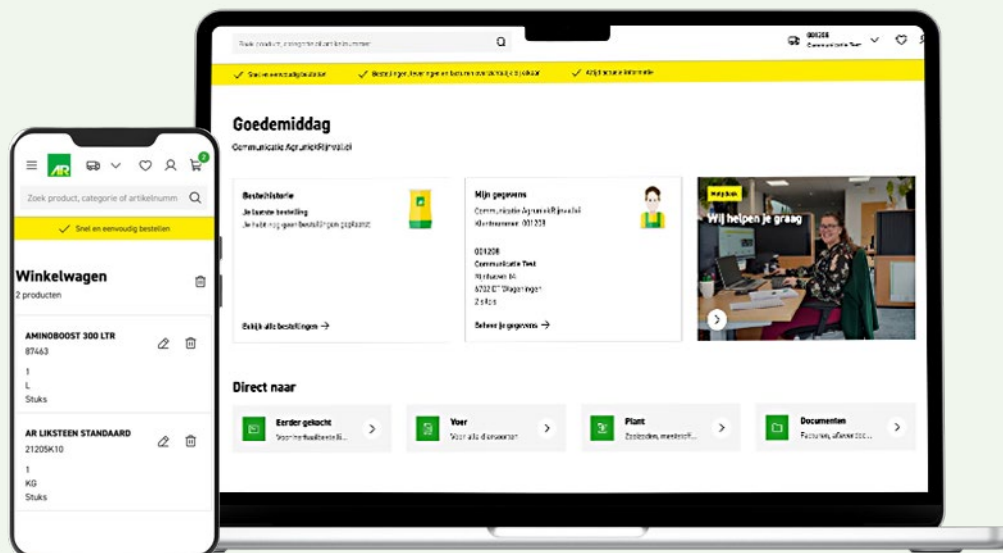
Zoek product, categorie of artikelnummer

001208
Communicatie Test

Snel en eenvoudig bestellen
Bestellingen, leveringen en betalen van elkaar zichtbaar
Altijd actuele informatie

Goedemiddag
Communicatie AgruniekRijnvallei

Bestelhistorie
Je laatste bestelling
Je hebt nog geen bestellingen geplaatst
Bekijk alle bestellingen →

Mijn gegevens
Communicatie AgruniekRijnvallei
Klantnummer: 001208
001208
Communicatie Test
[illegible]
6702 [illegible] Wageningen
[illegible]
Beheer je gegevens →

Helpdesk
Wij helpen je graag

Direct naar
Eerder gekocht
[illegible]
Voer
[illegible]
Plant
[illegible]
Documenten
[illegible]

AR
2
Zoek product, categorie of artikelnumm
Snel en eenvoudig bestellen
Winkelwagen
2 producten
AMINOBOOST 300 LTR
87463
1
L
Stuks
AR LIKSTEEN STANDAARD
21205K10
1
KG
Stuks